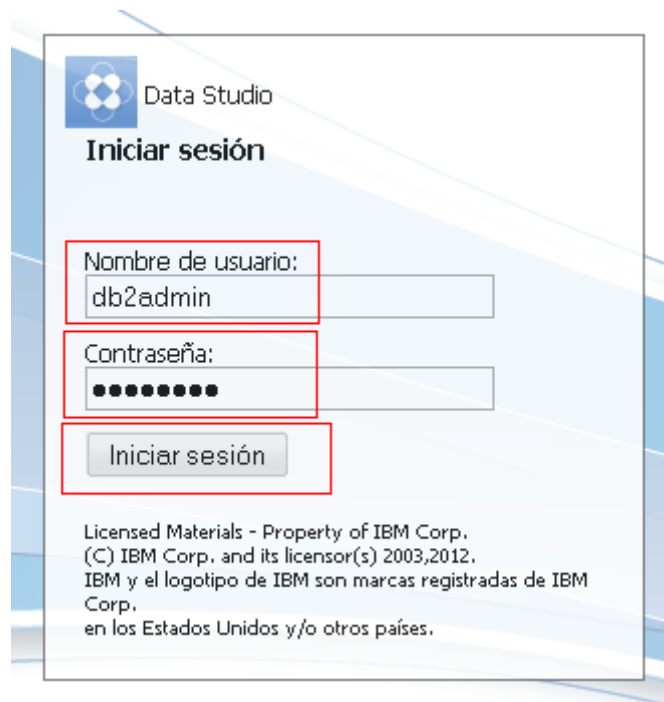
Data Studio

Iniciar sesión

Nombre de usuario:
db2admin

Contraseña:
••••••••

Iniciar sesión

Licensed Materials - Property of IBM Corp.
(C) IBM Corp. and its licensor(s) 2003,2012.
IBM y el logotipo de IBM son marcas registradas de IBM Corp.
en los Estados Unidos y/o otros países.